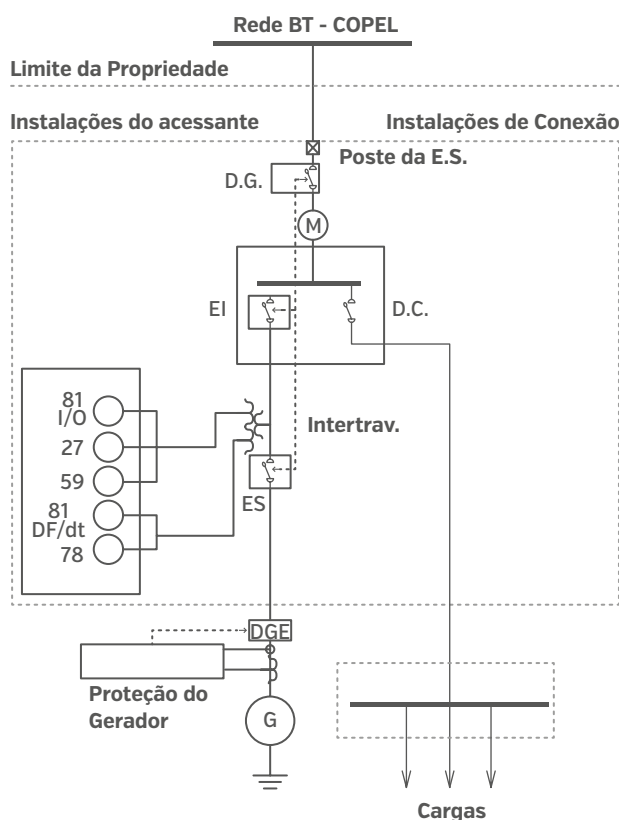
Rede BT - COPEL

Limite da Propriedade

Instalações do acessante

Instalações de Conexão

Poste da E.S.

D.G.

M

EI

D.C.

81
I/O

27

59

81
DF/dt

78

Intertrav.

ES

DGE

Proteção do Gerador

G

Cargas